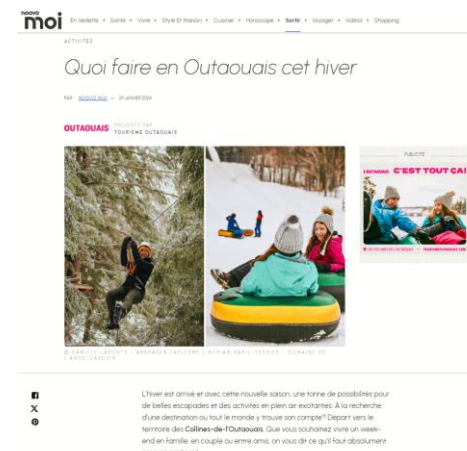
nouvo
moi

En vedette • Santé • Vivre • Style Et Maison • Cuisiner • Horoscope • Sortir • Voyager • Vidéos • Shopping

ACTIVITÉS

Quoi faire en Outaouais cet hiver

Par NOUVO MOI — 21 janvier 2024

OUTAOUAIS PRÉSENTÉ PAR TOURISME OUTAOUAIS

PUBLICITÉ

C'EST TOUT ÇA!

© CAMILLE LAROCHE - ARBRASKA LAFLÈCHE | MYRIAM BASIL TESSIER - DOMAINE DE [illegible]

L'hiver est arrivé et avec cette nouvelle saison, une tonne de possibilités pour de belles escapades et des activités en plein air excitantes. À la recherche d'une destination où tout le monde y trouve son compte? Départ vers le territoire des Collines-de-l'Outaouais. Que vous souhaitiez vivre un week-end en famille, en couple ou entre amis, on vous dit ce qu'il faut absolument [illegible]